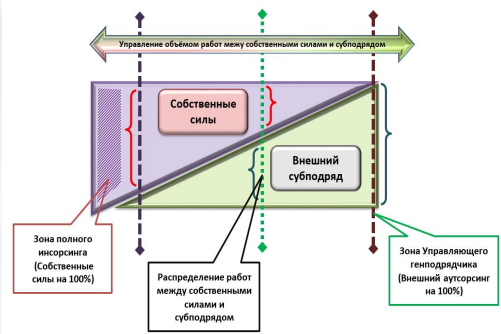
Управление объёмом работ межу собственными силами и субподрядом

Собственные силы

Внешний субподряд

Зона полного инсорсинга (Собственные силы на 100%)

Распределение работ между собственными силами и субподрядом

Зона Управляющего генподрядчика (Внешний аутсорсинг на 100%)